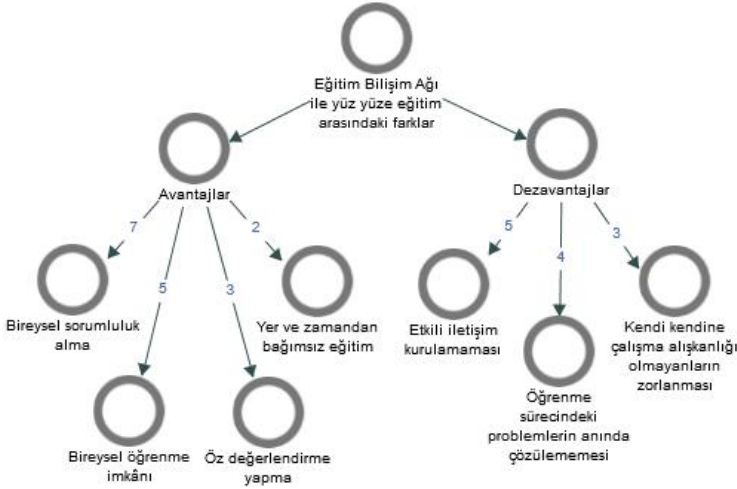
Eğitim Bilişim Ağı ile yüz yüze eğitim arasındaki farklar

Avantajlar

7

Bireysel sorumluluk alma

5

Bireysel öğrenme imkânı

3

Öz değerlendirme yapma

2

Yer ve zamandan bağımsız eğitim

Dezavantajlar

5

Etkili iletişim kurulamaması

4

Öğrenme sürecindeki problemlerin anında çözülememesi

3

Kendi kendine çalışma alışkanlığı olmayanların zorlanması